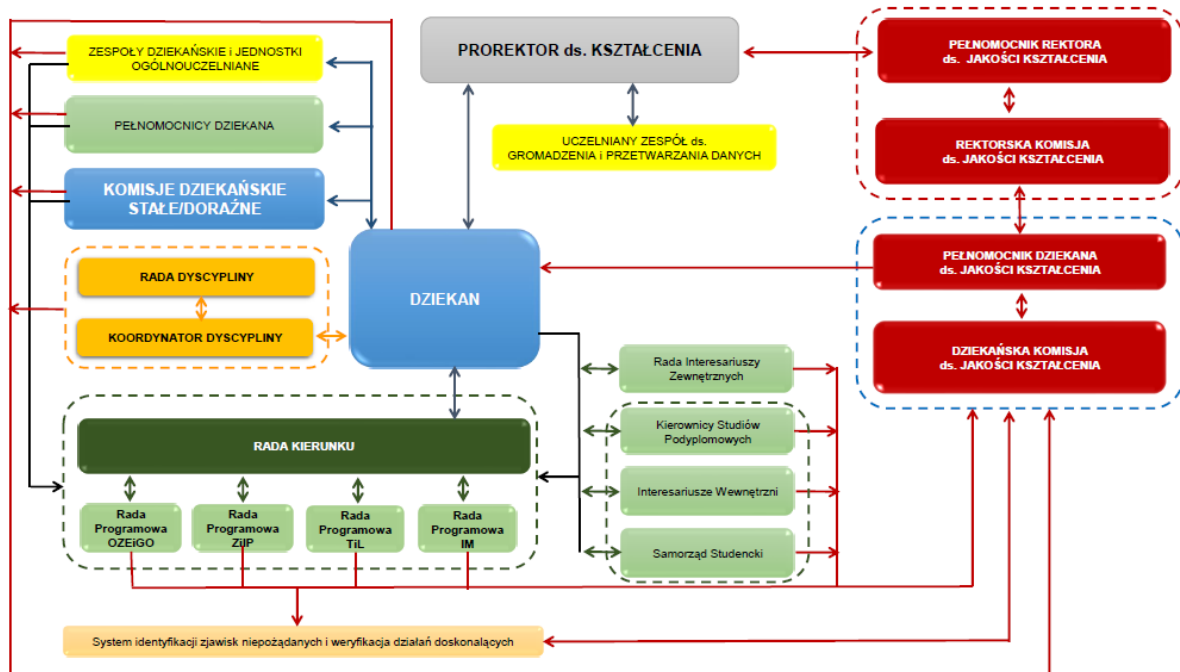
ZESPOŁY DZIEKAŃSKIE i JEDNOSTKI OGÓLNOUCZELNIANE

PEŁNOMOCNICY DZIEKANA

KOMISJE DZIEKAŃSKIE STAŁE/DORAŹNE

PROREKTOR ds. KSZTAŁCENIA

UCZELNIANY ZESPÓŁ ds. GROMADZENIA i PRZETWARZANIA DANYCH

PEŁNOMOCNIK REKTORA ds. JAKOŚCI KSZTAŁCENIA

REKTORSKA KOMISJA ds. JAKOŚCI KSZTAŁCENIA

PEŁNOMOCNIK DZIEKANA ds. JAKOŚCI KSZTAŁCENIA

DZIEKAŃSKA KOMISJA ds. JAKOŚCI KSZTAŁCENIA

RADA DYSCYPLINY

KOORDYNATOR DYSCYPLINY

DZIEKAN

Rada Interesariuszy Zewnętrznych

Kierownicy Studiów Podyplomowych

Interesariusze Wewnętrzni

Samorząd Studencki

RADA KIERUNKU

Rada Programowa OZEiGO

Rada Programowa ZiIP

Rada Programowa TiL

Rada Programowa IM

System identyfikacji zjawisk niepożądanych i weryfikacja działań doskonalących